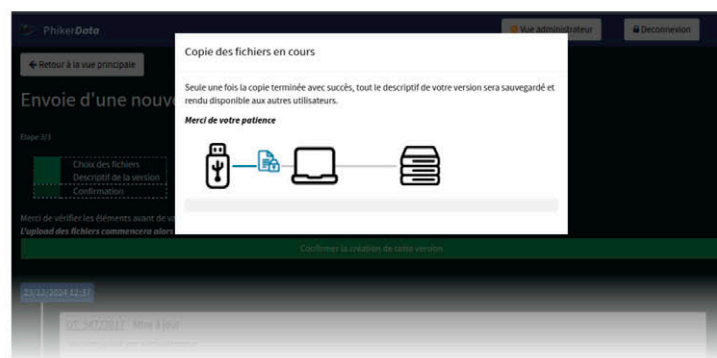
PhikerData

Vue administrateur

Deconnexion

← Retour à la vue principale

Envoie d'une nouv

Etape 3/3

Choix des fichiers
Descriptif de la version
Confirmation

Merci de vérifier les éléments avant de va

L'upload des fichiers commencera alors

Confirmer la création de cette version

23/12/2024 12:37

OT-34773817 Mise à jour

Copie des fichiers en cours

Seule une fois la copie terminée avec succès, tout le descriptif de votre version sera sauvegardé et rendu disponible aux autres utilisateurs.

Merci de votre patience